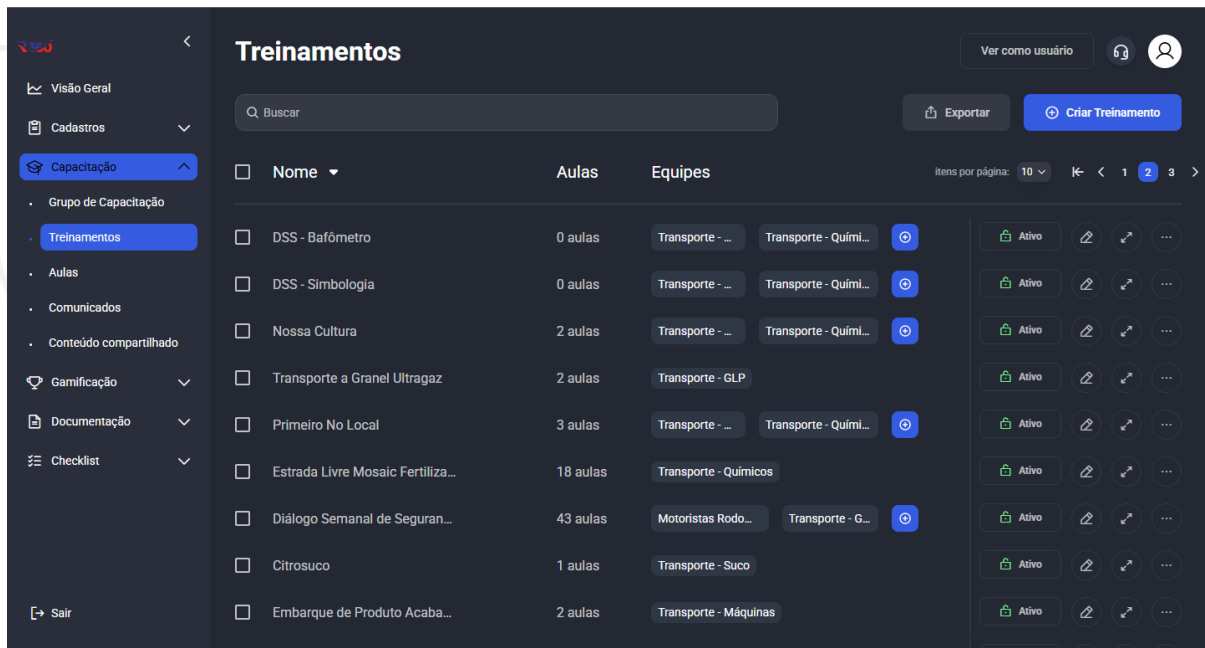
Visão Geral
Cadastros
Capacitação
Grupo de Capacitação
Treinamentos
Aulas
Comunicados
Conteúdo compartilhado
Gamificação
Documentação
Checklist
Sair

Treinamentos

Ver como usuário

Buscar

Exportar

Criar Treinamento

| Nome | Aulas | Equipes | |
|---|---|---|---|
| DSS - Bafômetro | 0 aulas | Transporte - ... Transporte - Quími... | Ativo |
| DSS - Simbologia | 0 aulas | Transporte - ... Transporte - Quími... | Ativo |
| Nossa Cultura | 2 aulas | Transporte - ... Transporte - Quími... | Ativo |
| Transporte a Granel Ultragaz | 2 aulas | Transporte - GLP | Ativo |
| Primeiro No Local | 3 aulas | Transporte - ... Transporte - Quími... | Ativo |
| Estrada Livre Mosaic Fertiliza... | 18 aulas | Transporte - Químicos | Ativo |
| Diálogo Semanal de Seguran... | 43 aulas | Motoristas Rodo... Transporte - G... | Ativo |
| Citrosuco | 1 aulas | Transporte - Suco | Ativo |
| Embarque de Produto Acaba... | 2 aulas | Transporte - Máquinas | Ativo |

itens por página: 10
1 2 3